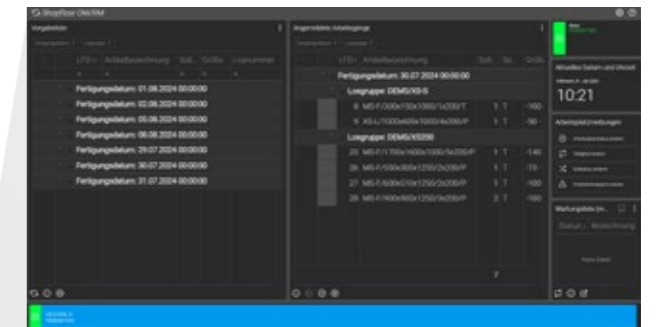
Shopfloor ONIRIM

Vorgabeliste

LFD ↑ Artikelbezeichnung Soll Größe Losnummer

Fertigungsdatum: 01.06.2024 00:00:00

Fertigungsdatum: 02.06.2024 00:00:00

Fertigungsdatum: 05.06.2024 00:00:00

Fertigungsdatum: 06.06.2024 00:00:00

Fertigungsdatum: 29.07.2024 00:00:00

Fertigungsdatum: 30.07.2024 00:00:00

Fertigungsdatum: 31.07.2024 00:00:00

Ausgewählte Arbeitsgänge

LFD ↑ Artikelbezeichnung Soll Ist Größe

Fertigungsdatum: 30.07.2024 00:00:00

Losgruppe: DEMS/X0-S

8 MS-F/300x150x1000/1x200/T 1 T -160

9 XS-L/1000x600x1000/4x200/P 1 T -50

Losgruppe: DEMS/X0200

25 MS-F/1750x1600x1000/5x200/P 1 T -140

26 MS-F/550x800x1250/2x200/P 1 T -75

27 MS-F/600x510x1250/2x200/P 1 T -100

28 MS-F/900x800x1250/3x200/P 2 T -100

7

Aktuelles Datum und Uhrzeit

10:21

Arbeitsplatzmeldungen

Wartungsliste (m...

Status | Beschreibung

Keine Daten